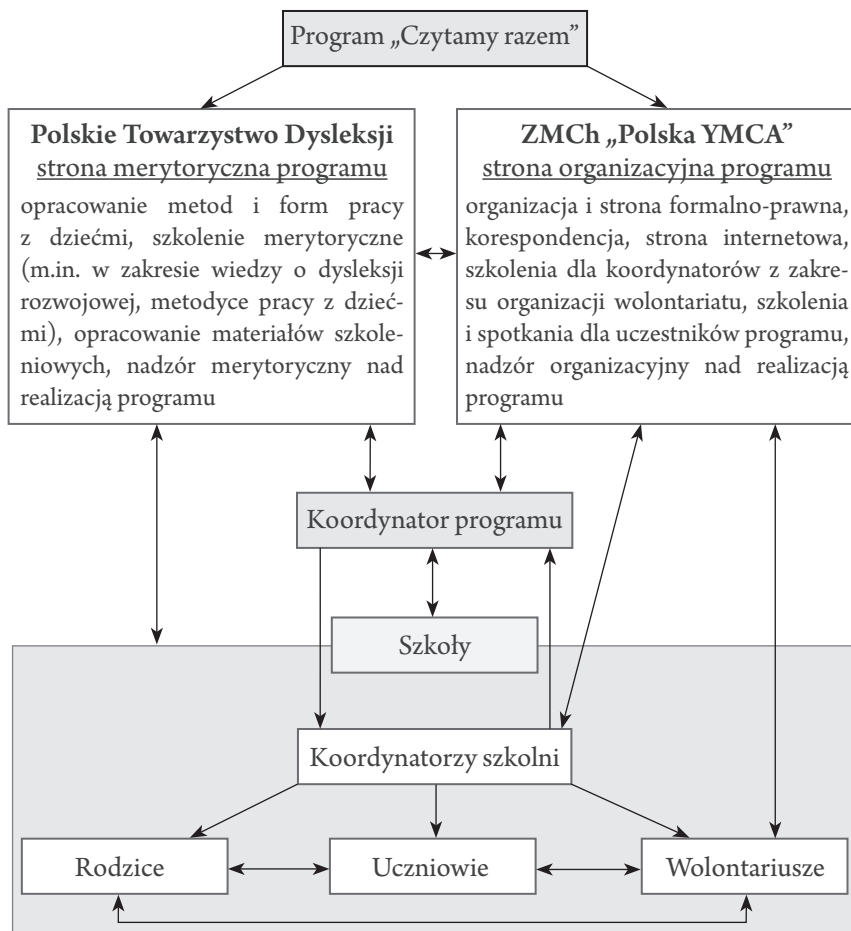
Program „Czytamy razem"

**Polskie Towarzystwo Dysleksji**
strona merytoryczna programu
opracowanie metod i form pracy z dziećmi, szkolenie merytoryczne (m.in. w zakresie wiedzy o dysleksji rozwojowej, metodyce pracy z dziećmi), opracowanie materiałów szkoleniowych, nadzór merytoryczny nad realizacją programu

**ZMCh „Polska YMCA"**
strona organizacyjna programu
organizacja i strona formalno-prawna, korespondencja, strona internetowa, szkolenia dla koordynatorów z zakresu organizacji wolontariatu, szkolenia i spotkania dla uczestników programu, nadzór organizacyjny nad realizacją programu

Koordynator programu

Szkoły

Koordynatorzy szkolni

Rodzice

Uczniowie

Wolontariusze